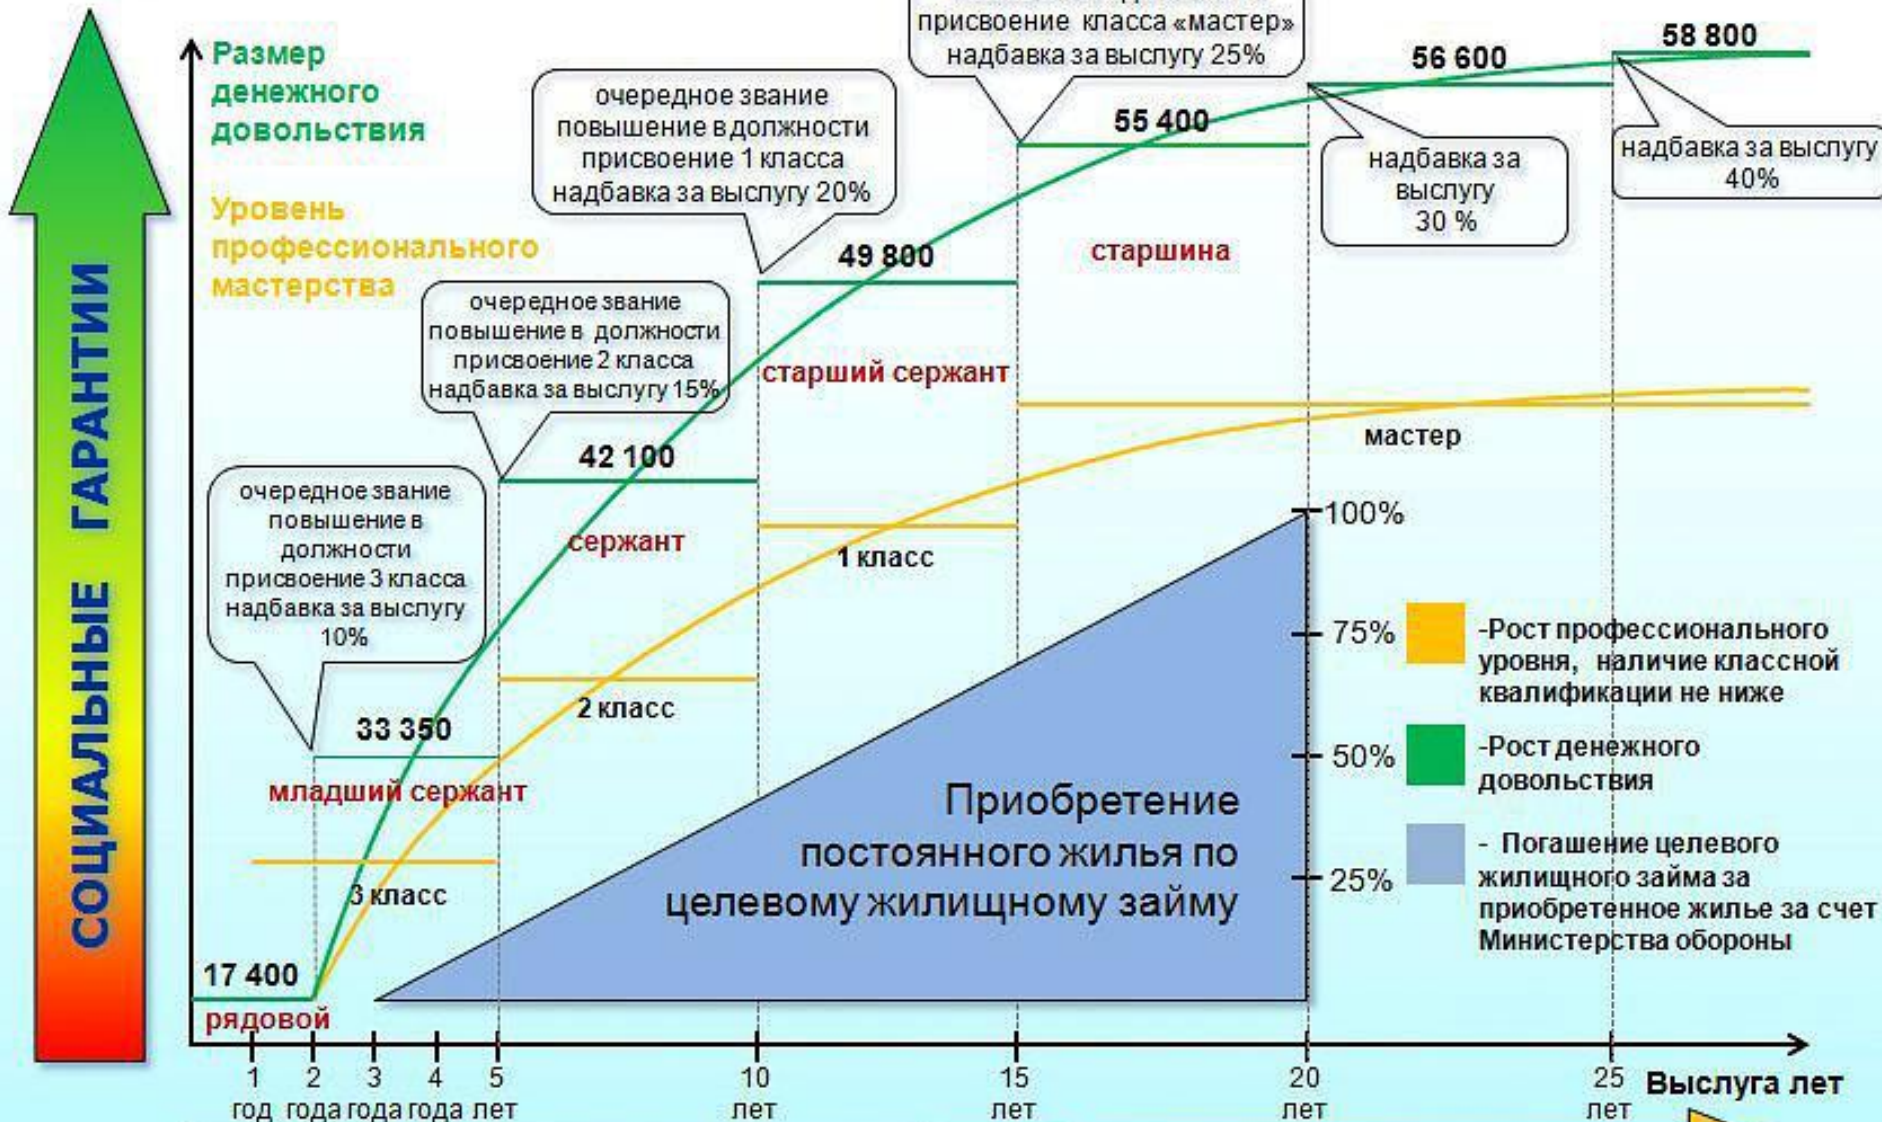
СОЦИАЛЬНЫЕ ГАРАНТИИ

Размер денежного довольствия

Уровень профессионального мастерства

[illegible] присвоение класса «мастер» надбавка за выслугу 25%

58 800

56 600

55 400

очередное звание повышение в должности присвоение 1 класса надбавка за выслугу 20%

надбавка за выслугу 30 %

надбавка за выслугу 40%

49 800

старшина

очередное звание повышение в должности присвоение 2 класса надбавка за выслугу 15%

старший сержант

мастер

42 100

очередное звание повышение в должности присвоение 3 класса надбавка за выслугу 10%

сержант

100%

1 класс

75%

-Рост профессионального уровня, наличие классной квалификации не ниже

2 класс

33 350

50%

-Рост денежного довольствия

младший сержант

Приобретение постоянного жилья по целевому жилищному займу

25%

- Погашение целевого жилищного займа за приобретенное жилье за счет Министерства обороны

3 класс

17 400

рядовой

1 год 2 года 3 года 4 года 5 лет 10 лет 15 лет 20 лет 25 лет Выслуга лет